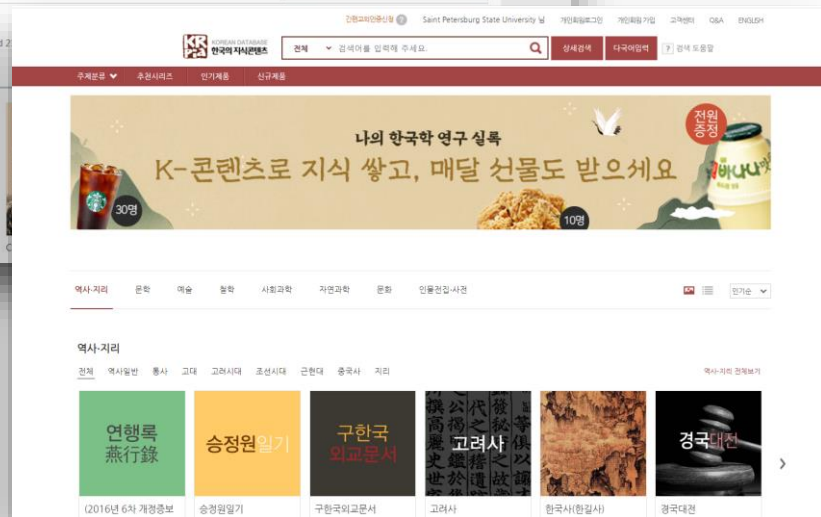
기관교외인증신청 ? Saint Petersburg State University 님 개인회원로그인 개인회원 가입 고객센터 Q&A ENGLISH

KRPIA KOREAN DATABASE 한국의 지식콘텐츠

전체 검색어를 입력해 주세요. 상세검색 다국어입력 ? 검색 도움말

주제분류 추천시리즈 인기제품 신규제품

나의 한국학 연구 실록
K-콘텐츠로 지식 쌓고, 매달 선물도 받으세요
전원증정
30명
10명

역사·지리 문학 예술 철학 사회과학 자연과학 문화 인물전집·사전 인기순

역사·지리

전체 역사일반 통사 고대 고려시대 조선시대 근현대 중국사 지리 역사·지리 전체보기

연행록 燕行錄
승정원일기
구한국 외교문서
고려사
경국대전

(2016년 6차 개정증보
승정원일기
구한국외교문서
고려사
한국사(한길사)
경국대전